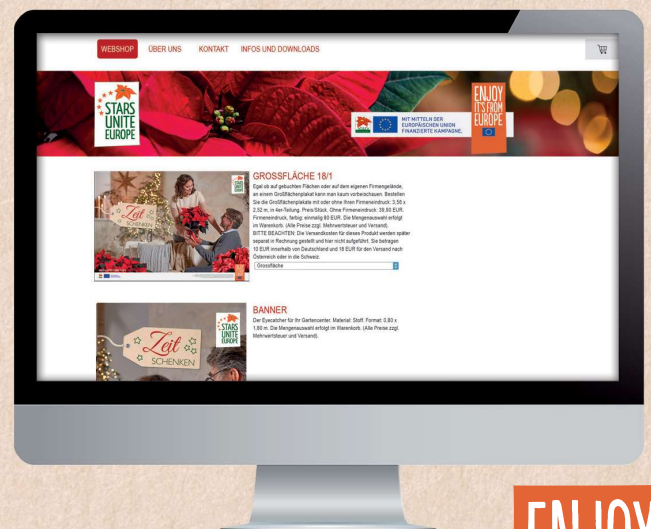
WEBSHOP ÜBER UNS KONTAKT INFOS UND DOWNLOADS

STARS UNITE EUROPE

MIT MITTELN DER EUROPÄISCHEN UNION FINANZIERTE KAMPAGNE.

ENJOY IT'S FROM EUROPE

Zeit SCHENKEN

GROSSFLÄCHE 18/1

Egal ob auf gebuchten Flächen oder auf dem eigenen Firmengelände, an einem Großflächenplakat kann man kaum vorbeischauen. Bestellen Sie die Großflächenplakate mit oder ohne Ihren Firmeneindruck: 3,50 x 2,52 m, in 4er-Teilung. Preis/Stück. Ohne Firmeneindruck: 39,90 EUR. Firmeneindruck, farbig: einmalig 80 EUR. Die Mengenauswahl erfolgt im Warenkorb. (Alle Preise zzgl. Mehrwertsteuer und Versand). BITTE BEACHTEN: Die Versandkosten für dieses Produkt werden später separat in Rechnung gestellt und hier nicht aufgeführt. Sie betragen 10 EUR innerhalb von Deutschland und 18 EUR für den Versand nach Österreich oder in die Schweiz.

Grossfläche

BANNER

Der Eyecatcher für Ihr Gartencenter. Material: Stoff. Format: 0,80 x 1,80 m. Die Mengenauswahl erfolgt im Warenkorb. (Alle Preise zzgl. Mehrwertsteuer und Versand).

STARS UNITE EUROPE

Zeit SCHENKEN

ENJOY